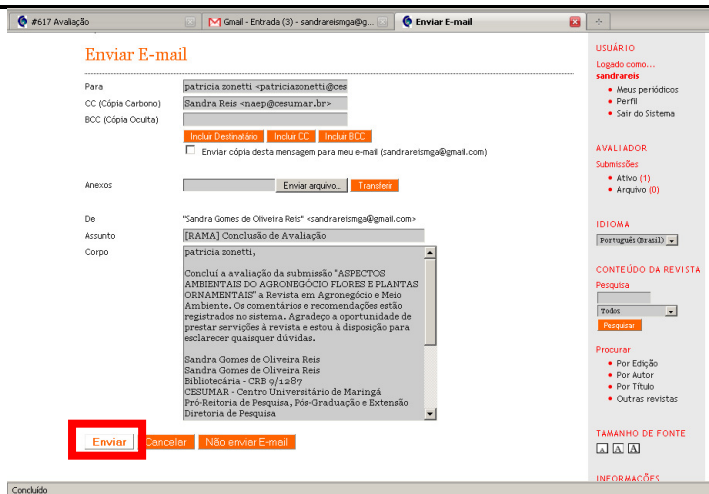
#617 Avaliação | Gmail - Entrada (3) - sandrareismga@g... | Enviar E-mail

Enviar E-mail

Para: patricia zonetti <patriciazonetti@ces
CC (Cópia Carbono): Sandra Reis <naep@cesumar.br>
BCC (Cópia Oculta):

Incluir Destinatário | Incluir CC | Incluir BCC

Enviar cópia desta mensagem para meu e-mail (sandrareismga@gmail.com)

Anexos: Enviar arquivo... | Transferir

De: "Sandra Gomes de Oliveira Reis" <sandrareismga@gmail.com>
Assunto: [RAMA] Conclusão de Avaliação
Corpo:
patricia zonetti,

Concluí a avaliação da submissão "ASPECTOS AMBIENTAIS DO AGRONEGÓCIO FLORES E PLANTAS ORNAMENTAIS" à Revista em Agronegócio e Meio Ambiente. Os comentários e recomendações estão registrados no sistema. Agradeço a oportunidade de prestar serviços à revista e estou à disposição para esclarecer quaisquer dúvidas.

Sandra Gomes de Oliveira Reis
Sandra Gomes de Oliveira Reis
Bibliotecária - CRB 9/1287
CESUMAR - Centro Universitário de Maringá
Pró-Reitoria de Pesquisa, Pós-Graduação e Extensão
Diretoria de Pesquisa

Enviar | Cancelar | Não enviar E-mail

USUÁRIO
Logado como...
sandrareis
• Meus periódicos
• Perfil
• Sair do Sistema

AVALIADOR
Submissões
• Ativo (1)
• Arquivo (0)

IDIOMA
Português (Brasil)

CONTEÚDO DA REVISTA
Pesquisa
Todos
Pesquisar

Procurar
• Por Edição
• Por Autor
• Por Título
• Outras revistas

TAMANHO DE FONTE
A A A

INFORMAÇÕES

Concluído